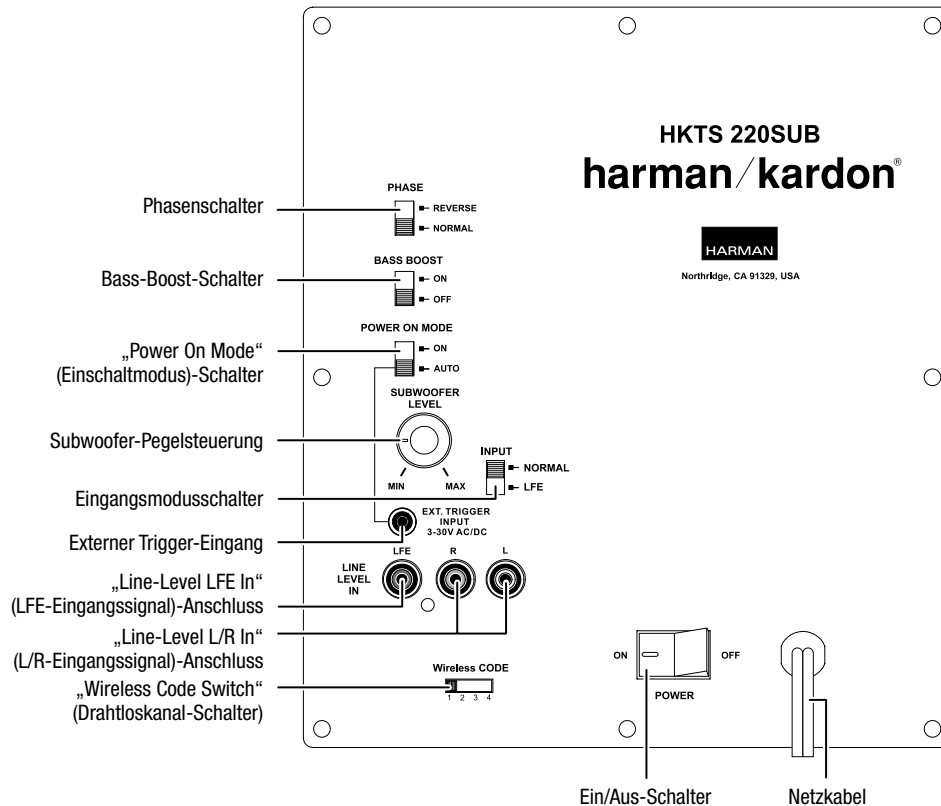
HKTS 220SUB
harman/kardon®

HARMAN
Northridge, CA 91329, USA

Phasenschalter
PHASE
REVERSE
NORMAL

Bass-Boost-Schalter
BASS BOOST
ON
OFF

„Power On Mode“ (Einschaltmodus)-Schalter
POWER ON MODE
ON
AUTO

SUBWOOFER LEVEL
Subwoofer-Pegelsteuerung
MIN
MAX

INPUT
NORMAL
LFE
Eingangsmodusschalter

EXT. TRIGGER INPUT 3-30V AC/DC
Externer Trigger-Eingang

LINE LEVEL IN
LFE
R
L
„Line-Level LFE In“ (LFE-Eingangssignal)-Anschluss
„Line-Level L/R In“ (L/R-Eingangssignal)-Anschluss

Wireless CODE
1 2 3 4
„Wireless Code Switch“ (Drahtloskanal-Schalter)

ON
OFF
POWER

Ein/Aus-Schalter
Netzkabel